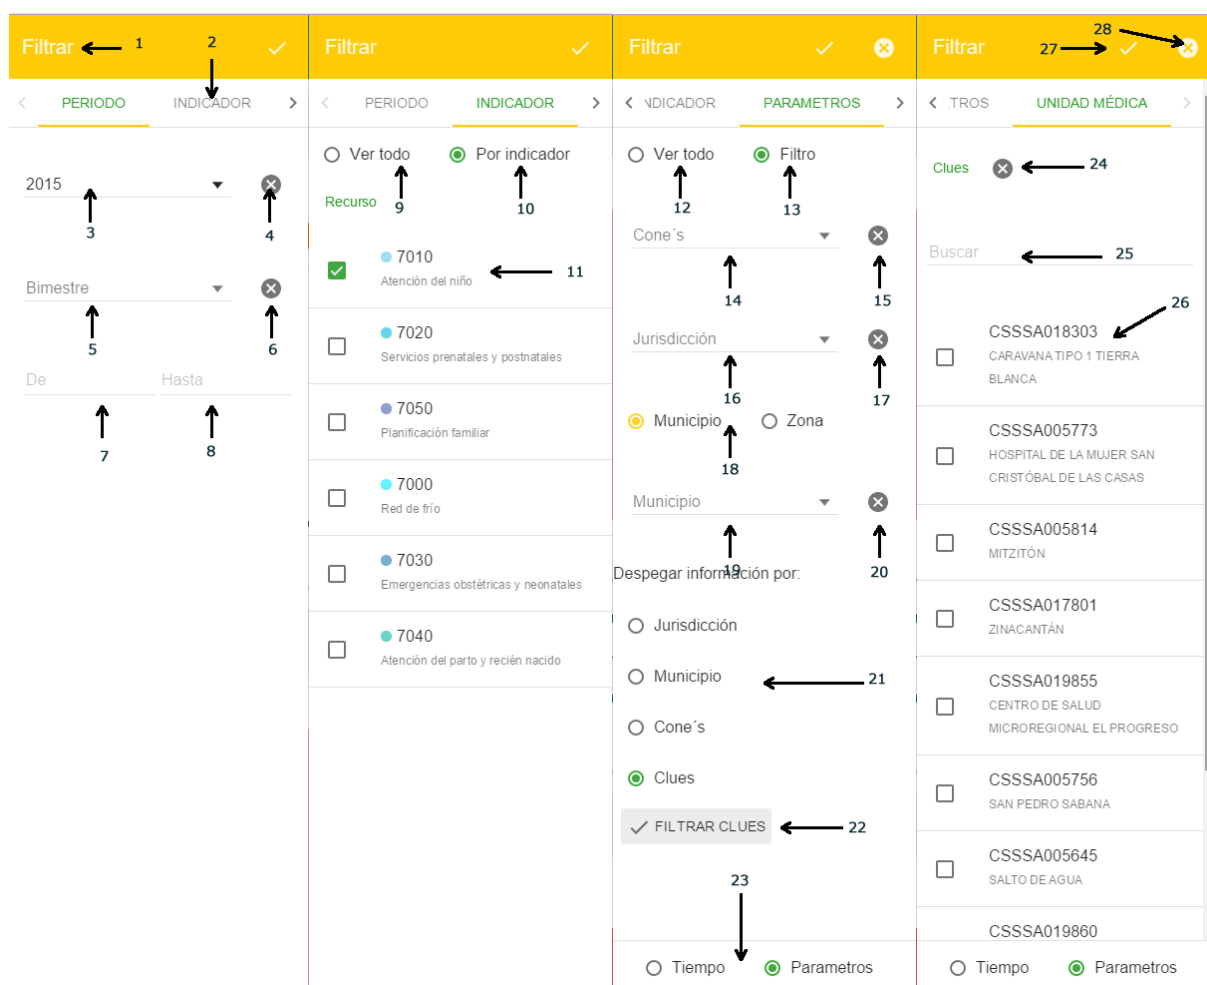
Filtrar 1
2
PERIODO INDICADOR
2015
3
4
Bimestre
5
6
De Hasta
7 8

Filtrar
PERIODO INDICADOR
Ver todo Por indicador
Recurso 9 10
7010
Atención del niño
11
7020
Servicios prenatales y postnatales
7050
Planificación familiar
7000
Red de frío
7030
Emergencias obstétricas y neonatales
7040
Atención del parto y recién nacido

Filtrar
NDICADOR PARAMETROS
Ver todo Filtro
12 13
Cone´s
14 15
Jurisdicción
16 17
Municipio Zona
18
Municipio
19 20
Despegar información por:
Jurisdicción
Municipio 21
Cone´s
Clues
FILTRAR CLUES 22
23
Tiempo Parametros

Filtrar 28
27
TROS UNIDAD MÉDICA
Clues 24
Buscar 25
26
CSSSA018303
CARAVANA TIPO 1 TIERRA BLANCA
CSSSA005773
HOSPITAL DE LA MUJER SAN CRISTÓBAL DE LAS CASAS
CSSSA005814
MITZITÓN
CSSSA017801
ZINACANTÁN
CSSSA019855
CENTRO DE SALUD MICROREGIONAL EL PROGRESO
CSSSA005756
SAN PEDRO SABANA
CSSSA005645
SALTO DE AGUA
CSSSA019860
Tiempo Parametros